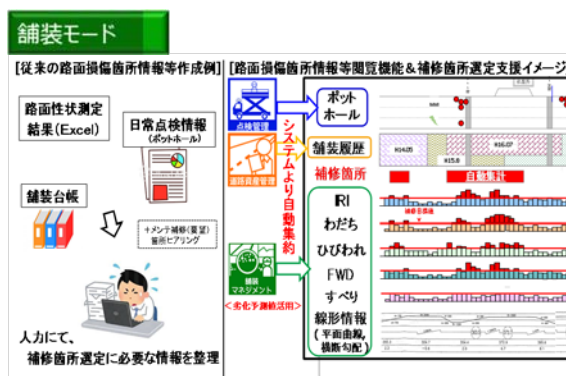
舗装モード

[従来の路面損傷箇所情報等作成例]

路面性状測定結果(Excel)

日常点検情報(ポットホール)

舗装台帳

+メンテ補修(要望)箇所ヒアリング

人力にて、補修箇所選定に必要な情報を整理

[路面損傷箇所情報等閲覧機能＆補修箇所選定支援イメージ]

点検管理

道路資産管理

舗装マネジメント

<劣化予測結果活用>

システムより自動集約

ポットホール

舗装履歴

補修箇所

IRI

わだち

ひびわれ

FWD

すべり

線形情報(平面曲線、横断勾配)

H14.05

H15.8

H16.07

自動集計

補修予定箇所